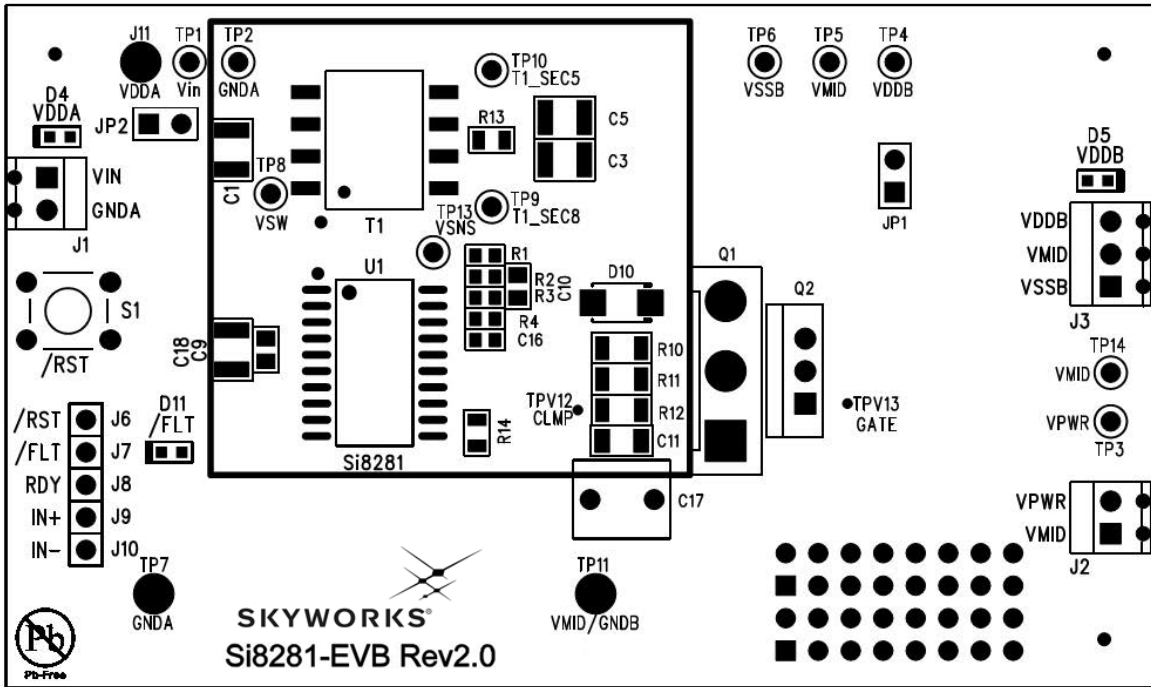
J11
VDDA
TP1
Vin
TP2
GNDA
TP10
T1_SEC5
TP6
VSSB
TP5
VMID
TP4
VDDB

D4
VDDA
JP2
R13
C5
C3
D5
VDDB

VIN
GNDA
J1
C1
TP8
VSW
T1
TP9
T1_SEC8
TP13
VSNS
JP1
VDDB
VMID
VSSB
J3

S1
/RST
U1
R1
R2
R3
C10
R4
C16
D10
Q1
Q2
C18
C9
R10
R11
R12
C11
TPV12
CLMP
TPV13
GATE
TP14
VMID
VPWR
TP3

/RST J6
/FLT J7
RDY J8
IN+ J9
IN− J10
D11
/FLT
R14
Si8281
C17
VPWR
VMID
J2

TP7
GNDA
SKYWORKS®
Si8281-EVB Rev2.0
TP11
VMID/GNDB
Pb
Pb-Free